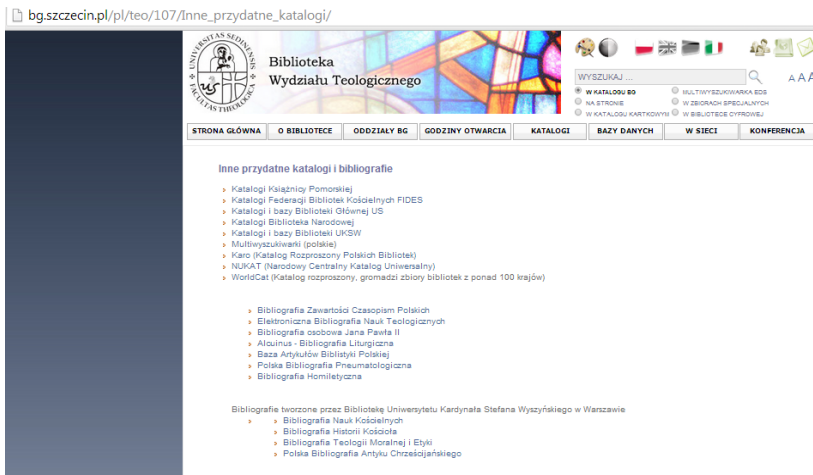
bg.szczecin.pl/pl/teo/107/Inne_przydatne_katalogi/

UNIVERSITAS SEDINENSIS FACULTAS THEOLOGICA

Biblioteka Wydziału Teologicznego

WYSZUKAJ ...

A A A

W KATALOGU BG
NA STRONIE
W KATALOGU KARTKOWYM
MULTIWYSZUKIWARKA EDS
W ZBIORACH SPECJALNYCH
W BIBLIOTECE CYFROWEJ

STRONA GŁÓWNA | O BIBLIOTECE | ODDZIAŁY BG | GODZINY OTWARCIA | KATALOGI | BAZY DANYCH | W SIECI | KONFERENCJA

Inne przydatne katalogi i bibliografie

» Katalogi Książnicy Pomorskiej
» Katalogi Federacji Bibliotek Kościelnych FIDES
» Katalogi i bazy Biblioteki Głównej US
» Katalogi Biblioteka Narodowej
» Katalogi i bazy Biblioteki UKSW
» Multiwyszukiwarki (polskie)
» Karo (Katalog Rozproszony Polskich Bibliotek)
» NUKAT (Narodowy Centralny Katalog Uniwersalny)
» WorldCat (Katalog rozproszony, gromadzi zbiory bibliotek z ponad 100 krajów)

» Bibliografia Zawartości Czasopism Polskich
» Elektroniczna Bibliografia Nauk Teologicznych
» Bibliografia osobowa Jana Pawła II
» Alcuinus - Bibliografia Liturgiczna
» Baza Artykułów Biblistyki Polskiej
» Polska Bibliografia Pneumatologiczna
» Bibliografia Homiletyczna

Bibliografie tworzone przez Bibliotekę Uniwersytetu Kardynała Stefana Wyszyńskiego w Warszawie
» Bibliografia Nauk Kościelnych
» Bibliografia Historii Kościoła
» Bibliografia Teologii Moralnej i Etyki
» Polska Bibliografia Antyku Chrześcijańskiego